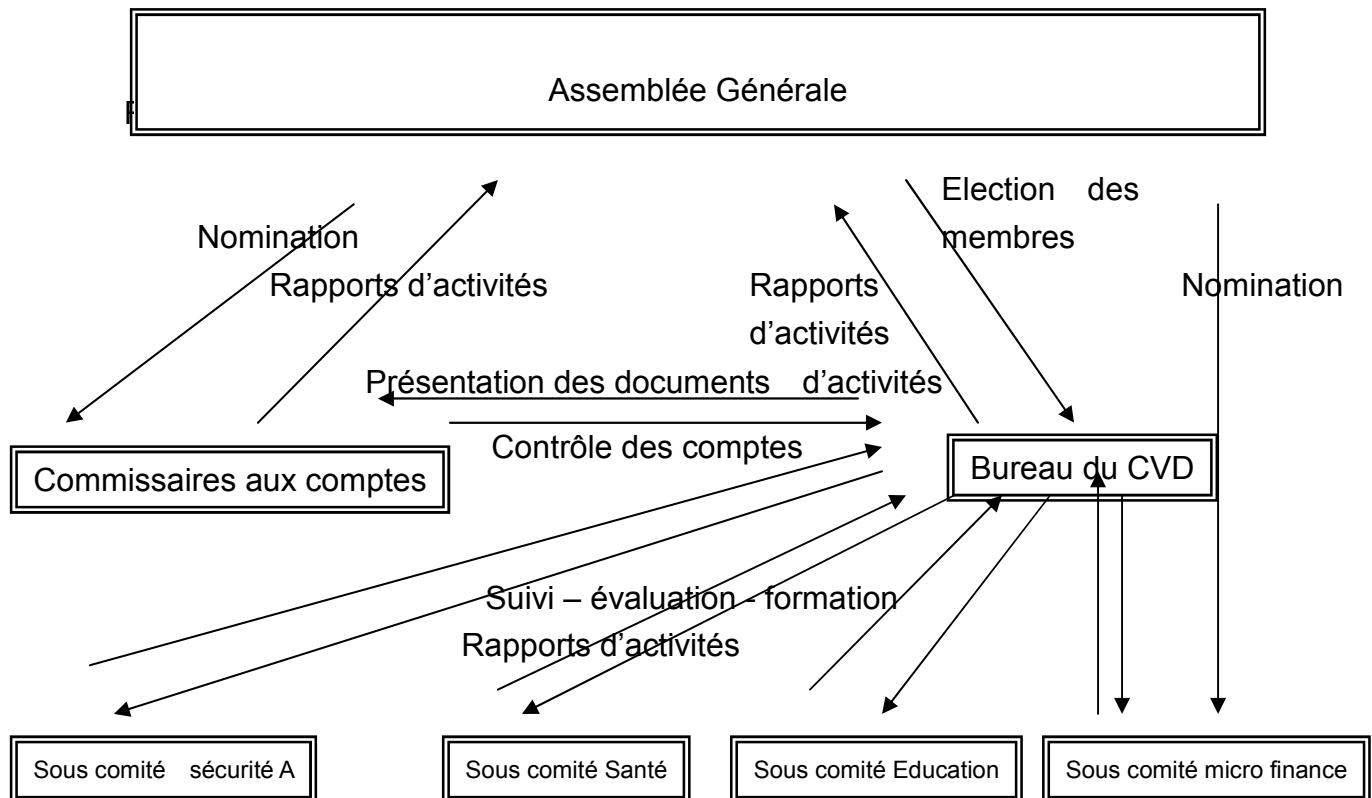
Assemblée Générale

Election des membres

Nomination

Rapports d'activités

Rapports d'activités

Nomination

Présentation des documents d'activités

Contrôle des comptes

Commissaires aux comptes

Bureau du CVD

Suivi – évaluation - formation

Rapports d'activités

Sous comité sécurité A

Sous comité Santé

Sous comité Education

Sous comité micro finance